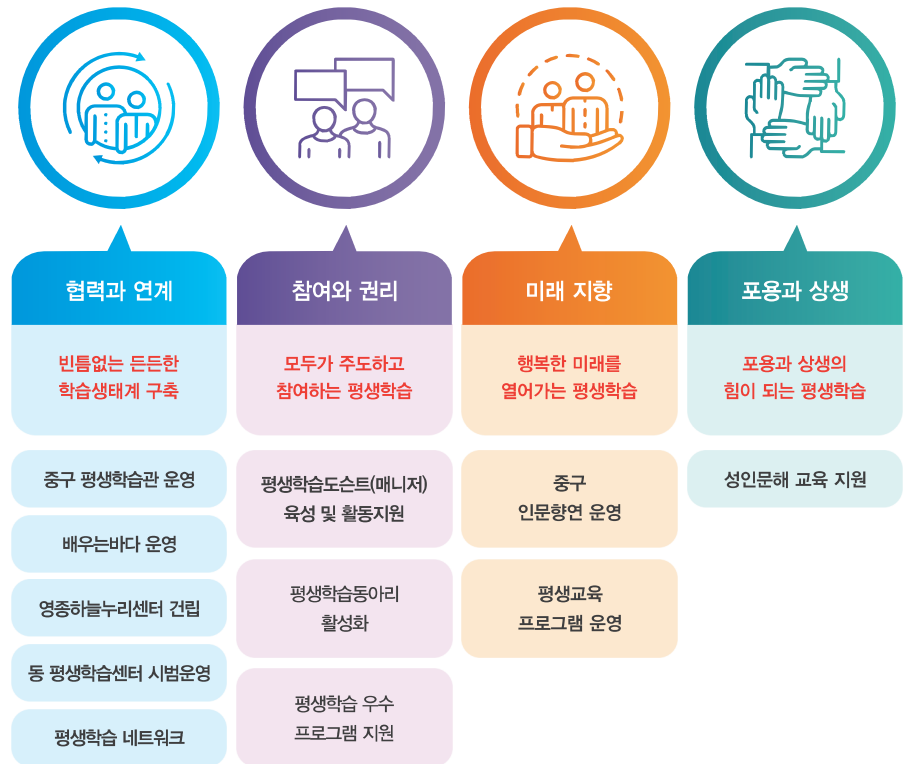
협력과 연계

빈틈없는 든든한 학습생태계 구축

중구 평생학습관 운영

배우는바다 운영

영종하늘누리센터 건립

동 평생학습센터 시범운영

평생학습 네트워크

참여와 권리

모두가 주도하고 참여하는 평생학습

평생학습도슨트(매니저) 육성 및 활동지원

평생학습동아리 활성화

평생학습 우수 프로그램 지원

미래 지향

행복한 미래를 열어가는 평생학습

중구 인문향연 운영

평생교육 프로그램 운영

포용과 상생

포용과 상생의 힘이 되는 평생학습

성인문해 교육 지원